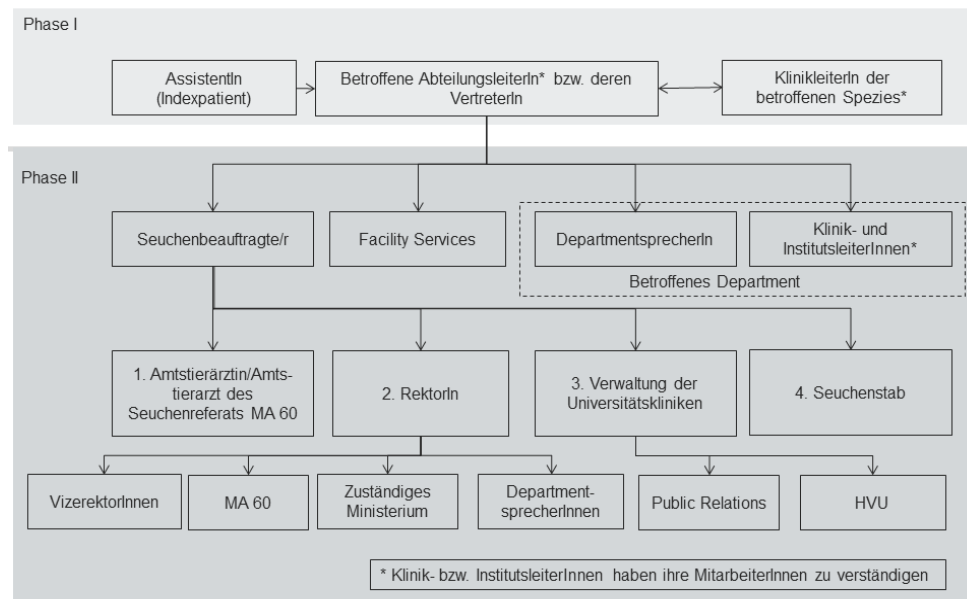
Phase I

AssistentIn (Indexpatient)

Betroffene AbteilungsleiterIn* bzw. deren VertreterIn

KlinikleiterIn der betroffenen Spezies*

Phase II

Seuchenbeauftragte/r

Facility Services

DepartmentsprecherIn

Klinik- und InstitutsleiterInnen*

Betroffenes Department

1. Amtstierärztin/Amtstierarzt des Seuchenreferats MA 60

2. RektorIn

3. Verwaltung der Universitätskliniken

4. Seuchenstab

VizerektorInnen

MA 60

Zuständiges Ministerium

DepartmentsprecherInnen

Public Relations

HVU

* Klinik- bzw. InstitutsleiterInnen haben ihre MitarbeiterInnen zu verständigen